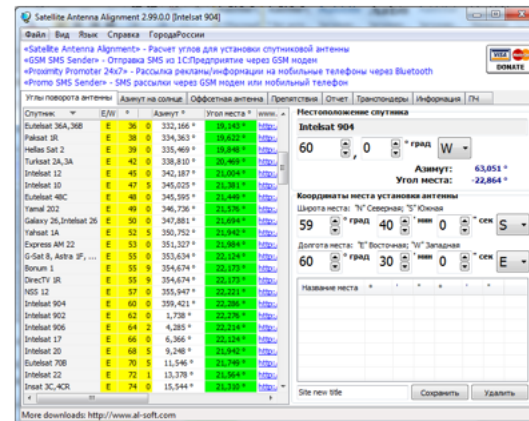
Satellite Antenna Alignment 2.99.0.0 [Intelsat 904]

Файл Вид Язык Справка ГородаРоссии

«Satellite Antenna Alignment» - Расчет углов для установки спутниковой антенны
«GSM SMS Sender» - Отправка SMS из 1С:Предприятие через GSM модем
«Proximity Promoter 24x7» - Рассылка рекламы/информации на мобильные телефоны через Bluetooth
«Promo SMS Sender» - SMS рассылки через GSM модем или мобильный телефон

DONATE

Углы поворота антенны | Азимут на солнце | Оффсетная антенна | Препятствия | Отчет | Транспондеры | Информация | ПЧ

| Спутник | E/W | ° | Азимут ° | Угол места ° | www. |
|---|---|---|---|---|---|
| Eutelsat 36A,36B | E | 36 | 332,166 ° | 19,143 ° | http:/ |
| Paksat 1R | E | 38 | 334,363 ° | 19,622 ° | http:/ |
| Hellas Sat 2 | E | 39 | 335,449 ° | 19,848 ° | http:/ |
| Turksat 2A,3A | E | 42 | 338,610 ° | 20,469 ° | http:/ |
| Intelsat 12 | E | 45 | 342,187 ° | 21,004 ° | http:/ |
| Intelsat 10 | E | 47 | 345,025 ° | 21,381 ° | http:/ |
| Eutelsat 48C | E | 48 | 345,595 ° | 21,449 ° | http:/ |
| Yamal 202 | E | 49 | 346,736 ° | 21,576 ° | http:/ |
| Galaxy 26,Intelsat 26 | E | 50 | 347,881 ° | 21,694 ° | http:/ |
| Yahsat 1A | E | 52 | 350,752 ° | 21,942 ° | http:/ |
| Express AM 22 | E | 53 | 351,327 ° | 21,984 ° | http:/ |
| G-Sat 8, Astra 1F, ... | E | 55 | 353,634 ° | 22,124 ° | http:/ |
| Bonum 1 | E | 55 | 354,674 ° | 22,173 ° | http:/ |
| DirecTV 1R | E | 55 | 354,674 ° | 22,173 ° | http:/ |
| NSS 12 | E | 57 | 355,947 ° | 22,221 ° | http:/ |
| Intelsat 904 | E | 60 | 359,421 ° | 22,286 ° | http:/ |
| Intelsat 902 | E | 62 | 1,738 ° | 22,276 ° | http:/ |
| Intelsat 906 | E | 64 | 4,285 ° | 22,214 ° | http:/ |
| Intelsat 17 | E | 66 | 6,366 ° | 22,124 ° | http:/ |
| Intelsat 20 | E | 68 | 9,248 ° | 21,942 ° | http:/ |
| Eutelsat 70B | E | 70 | 11,546 ° | 21,749 ° | http:/ |
| Intelsat 22 | E | 72 | 13,378 ° | 21,564 ° | http:/ |
| Insat 3C,4CR | E | 74 | 15,544 ° | 21,310 ° | http:/ |

Местоположение спутника
Intelsat 904
60 , 0 ° град W
Азимут: 63,051 °
Угол места: -22,864 °

Координаты места установки антенны
Широта места: "N" Северная; "S" Южная
59 ° град 40 ' мин 0 " сек S
Долгота места: "E" Восточная; "W" Западная
60 ° град 30 ' мин 0 " сек E

Название места

Site new title
Сохранить Удалить

More downloads: http://www.al-soft.com